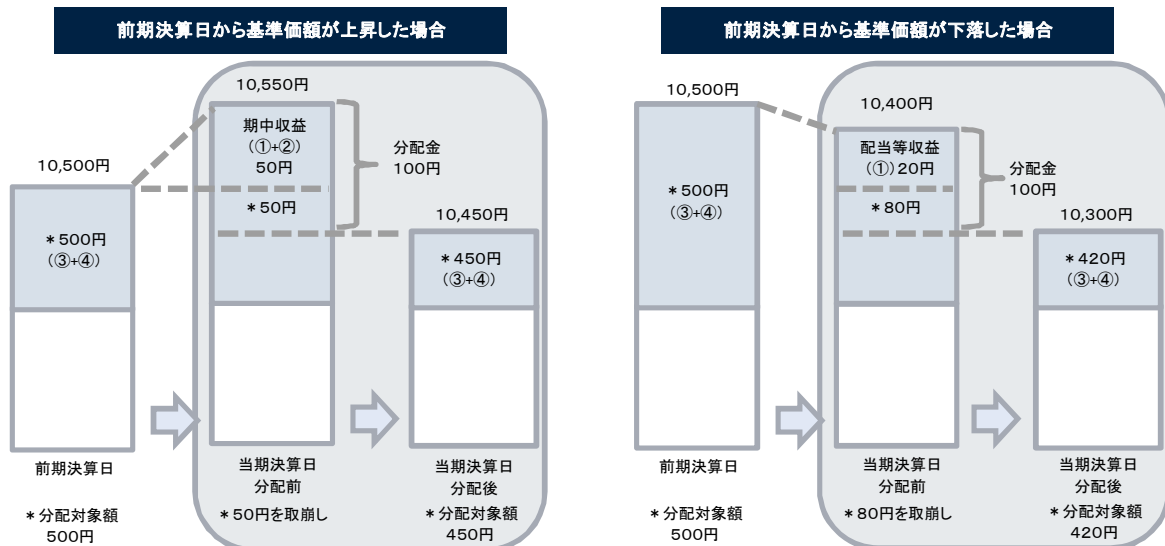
前期決算日から基準価額が上昇した場合

10,500円
＊500円
（③+④）
前期決算日
＊分配対象額
500円

10,550円
期中収益
（①+②）
50円
＊50円
当期決算日
分配前
＊50円を取崩し

分配金
100円

10,450円
＊450円
（③+④）
当期決算日
分配後
＊分配対象額
450円

前期決算日から基準価額が下落した場合

10,500円
＊500円
（③+④）
前期決算日
＊分配対象額
500円

10,400円
配当等収益
（①）20円
＊80円
当期決算日
分配前
＊80円を取崩し

分配金
100円

10,300円
＊420円
（③+④）
当期決算日
分配後
＊分配対象額
420円